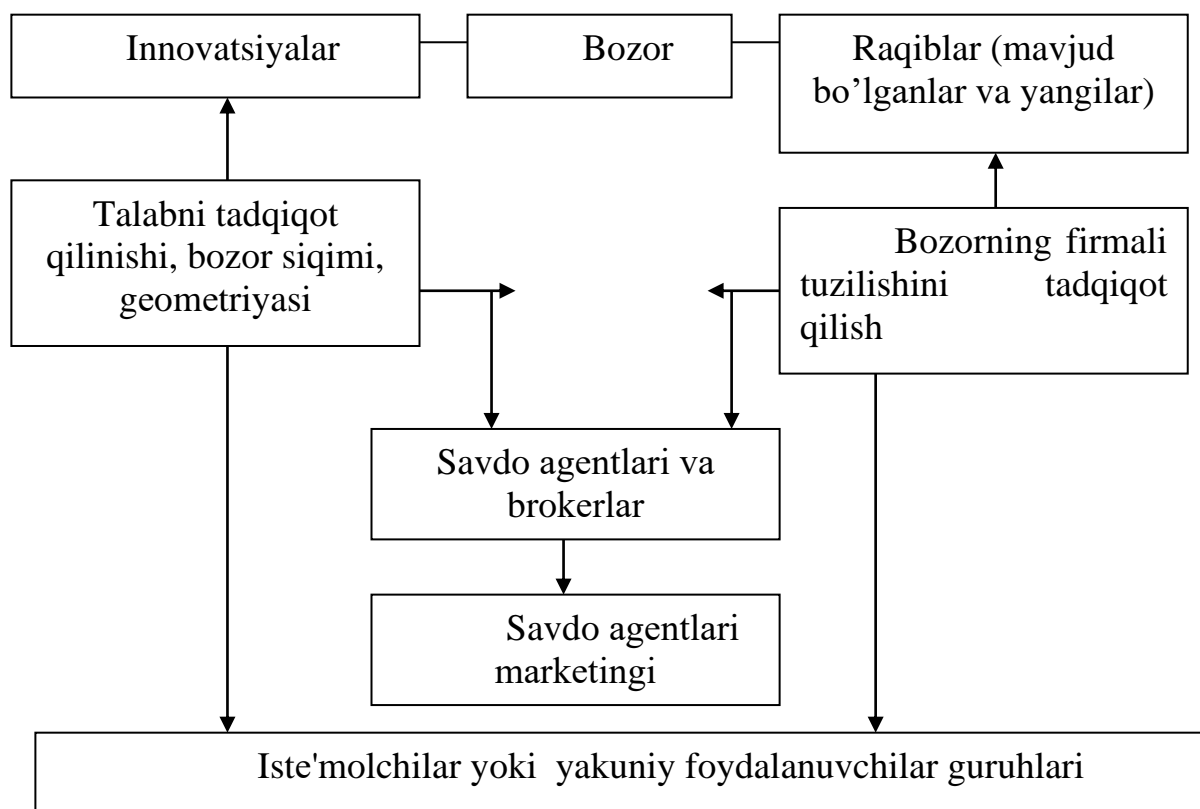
Innovatsiyalar

Bozor

Raqiblar (mavjud bo’lganlar va yangilar)

Talabni tadqiqot qilinishi, bozor siqimi, geometriyasi

Bozorning firmali tuzilishini tadqiqot qilish

Savdo agentlari va brokerlar

Savdo agentlari marketingi

Iste'molchilar yoki yakuniy foydalanuvchilar guruhlari